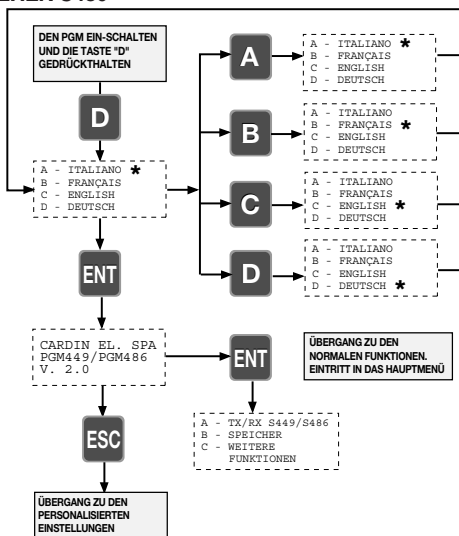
DEN PGM EIN-SCHALTEN UND DIE TASTE "D" GEDRÜCKTHALTEN

D

A - ITALIANO *
B - FRANÇAIS
C - ENGLISH
D - DEUTSCH

ENT

CARDIN EL. SPA
PGM449/PGM486
V. 2.0

ESC

ÜBERGANG ZU DEN PERSONALISIERTEN EINSTELLUNGEN

A

A - ITALIANO *
B - FRANÇAIS
C - ENGLISH
D - DEUTSCH

B

A - ITALIANO
B - FRANÇAIS *
C - ENGLISH
D - DEUTSCH

C

A - ITALIANO
B - FRANÇAIS
C - ENGLISH *
D - DEUTSCH

D

A - ITALIANO
B - FRANÇAIS
C - ENGLISH
D - DEUTSCH *

ENT

ÜBERGANG ZU DEN NORMALEN FUNKTIONEN. EINTRITT IN DAS HAUPTMENÜ

A - TX/RX S449/S486
B - SPEICHER
C - WEITERE FUNKTIONEN